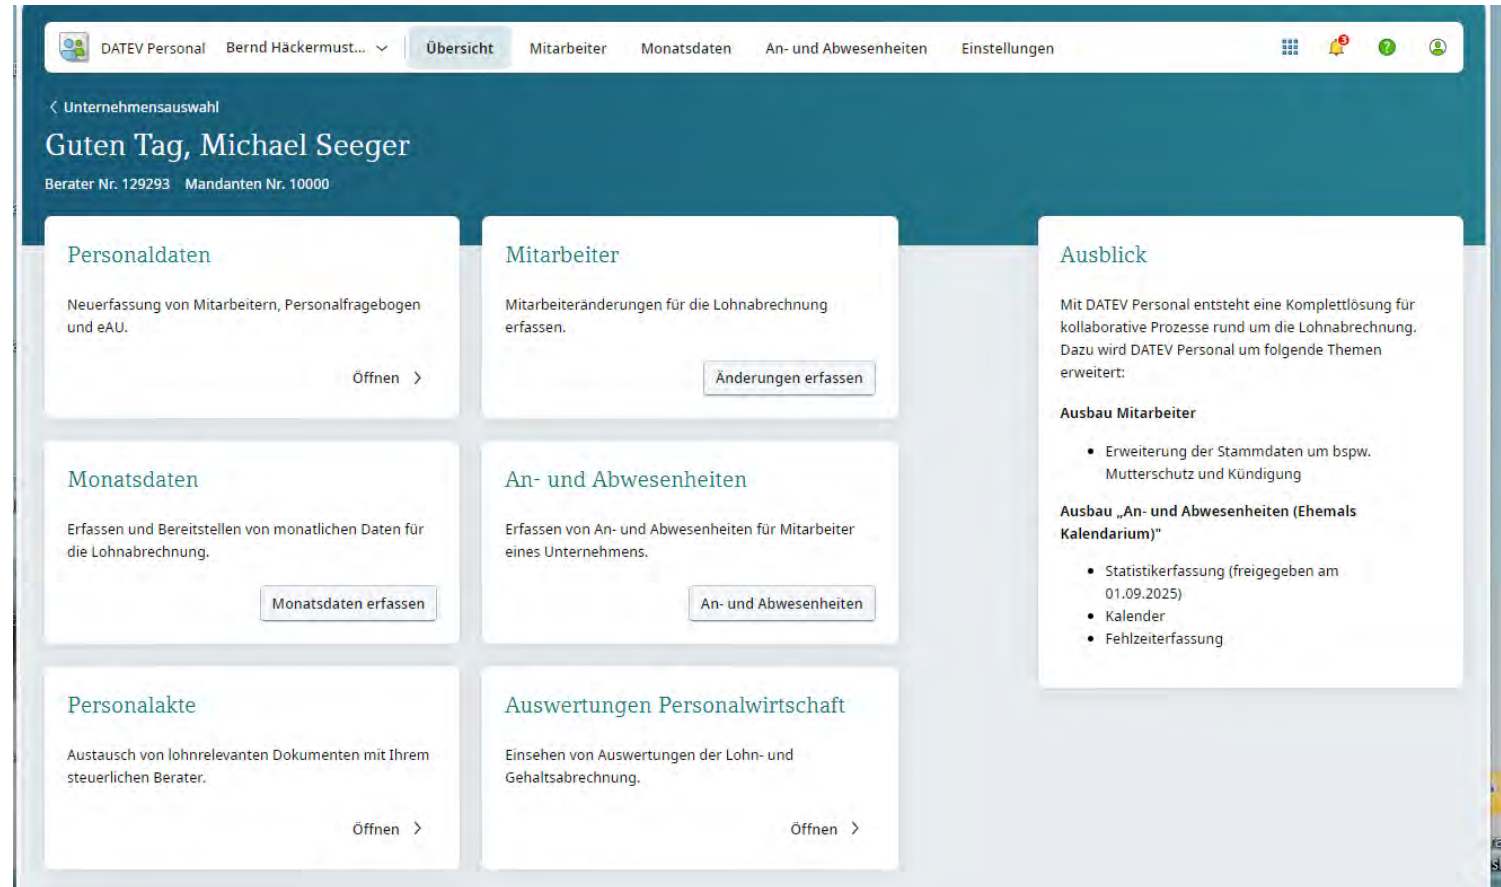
DATEV Personal Bernd Häckermust... Übersicht Mitarbeiter Monatsdaten An- und Abwesenheiten Einstellungen

3

< Unternehmensauswahl

Guten Tag, Michael Seeger

Berater Nr. 129293 Mandanten Nr. 10000

Personaldaten

Neuerfassung von Mitarbeitern, Personalfragebogen und eAU.

Öffnen >

Mitarbeiter

Mitarbeiteränderungen für die Lohnabrechnung erfassen.

Änderungen erfassen

Ausblick

Mit DATEV Personal entsteht eine Komplettlösung für kollaborative Prozesse rund um die Lohnabrechnung. Dazu wird DATEV Personal um folgende Themen erweitert:

Ausbau Mitarbeiter

- Erweiterung der Stammdaten um bspw. Mutterschutz und Kündigung

Ausbau „An- und Abwesenheiten (Ehemals Kalendarium)"

- Statistikerfassung (freigegeben am 01.09.2025)
- Kalender
- Fehlzeiterfassung

Monatsdaten

Erfassen und Bereitstellen von monatlichen Daten für die Lohnabrechnung.

Monatsdaten erfassen

An- und Abwesenheiten

Erfassen von An- und Abwesenheiten für Mitarbeiter eines Unternehmens.

An- und Abwesenheiten

Personalakte

Austausch von lohnrelevanten Dokumenten mit Ihrem steuerlichen Berater.

Öffnen >

Auswertungen Personalwirtschaft

Einsehen von Auswertungen der Lohn- und Gehaltsabrechnung.

Öffnen >